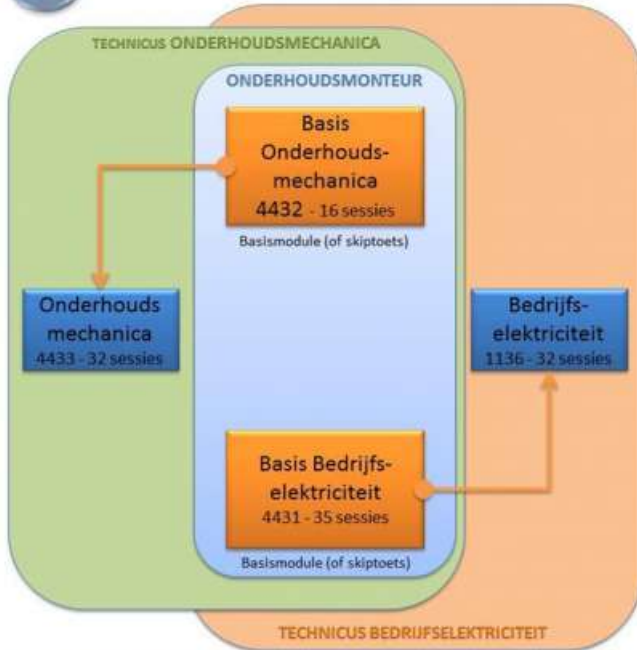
TECHNICUS ONDERHOUDSMECHANICA

ONDERHOUDSMONTEUR

Basis Onderhoudsmechanica
4432 - 16 sessies

Basismodule (of skiptoets)

Onderhouds mechanica
4433 - 32 sessies

Bedrijfselektriciteit
1136 - 32 sessies

Basis Bedrijfselektriciteit
4431 - 35 sessies

Basismodule (of skiptoets)

TECHNICUS BEDRIJFSELEKTRICITEIT